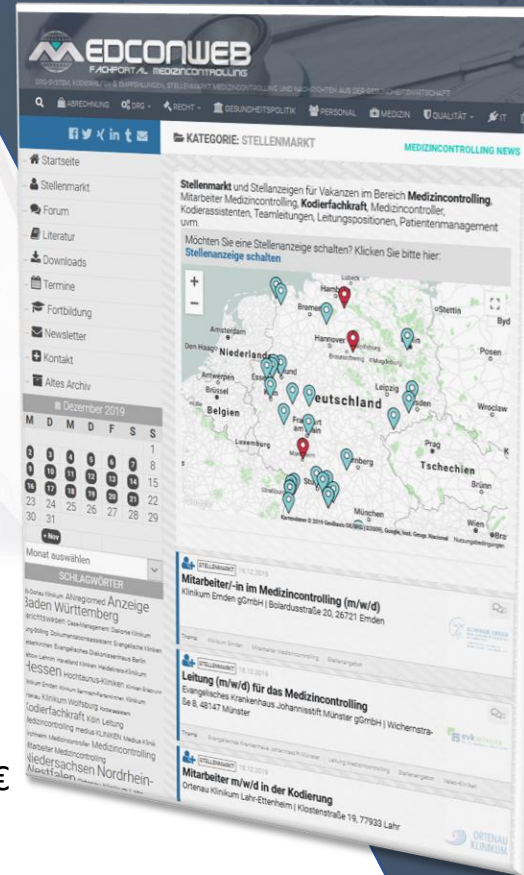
MEDCONWEB
FACHPORTAL MEDIZINCONTROLLING

ABRECHNUNG DRG RECHT GESUNDHEITSPOLITIK PERSONAL MEDIZIN QUALITÄT IT

KATEGORIE: STELLENMARKT
MEDIZINCONTROLLING NEWS

Startseite
Stellenmarkt
Forum
Literatur
Downloads
Termine
Fortbildung
Newsletter
Kontakt
Altes Archiv

Dezember 2019
| M | D | M | D | F | S | S |
|---|---|---|---|---|---|---|
| | | | | | | 1 |
| 2 | 3 | 4 | 5 | 6 | 7 | 8 |
| 9 | 10 | 11 | 12 | 13 | 14 | 15 |
| 16 | 17 | 18 | 19 | 20 | 21 | 22 |
| 23 | 24 | 25 | 26 | 27 | 28 | 29 |
| 30 | 31 | | | | | |

« Nov

Monat auswählen

SCHLAGWÖRTER
Baden Württemberg Anzeige Hessen Kodierfachkraft Köln Leitung Medizincontrolling Niedersachsen Nordrhein-Westfalen

Stellenmarkt und Stellenanzeigen für Vakanzen im Bereich Medizincontrolling, Mitarbeiter Medizincontrolling, Kodierfachkraft, Medizincontroller, Kodierassistenten, Teamleitungen, Leitungspositionen, Patientenmanagement uvm.

Möchten Sie eine Stellenanzeige schalten? Klicken Sie bitte hier:
Stellenanzeige schalten

Lübeck Bremen Hamburg Stettin Amsterdam Den Haag Niederlande Hannover Braunschweig Magdeburg Berlin Posen Antwerpen Essen Brüssel Belgien Köln Leipzig Dresden Deutschland Wroclaw Frankfurt am Main Prag Luxemburg Nürnberg Tschechien Mannheim Stuttgart Brünn München Wien

STELLENMARKT 19.12.2019
Mitarbeiter/-in im Medizincontrolling (m/w/d)
Klinikum Emden gGmbH | Bolardusstraße 20, 26721 Emden

STELLENMARKT 18.12.2019
Leitung (m/w/d) für das Medizincontrolling
Evangelisches Krankenhaus Johannisstift Münster gGmbH | Wichernstraße 8, 48147 Münster

STELLENMARKT 18.12.2019
Mitarbeiter m/w/d in der Kodierung
Ortenau Klinikum Lahr-Ettenheim | Klostenstraße 19, 77933 Lahr

ORTENAU KLINIKUM